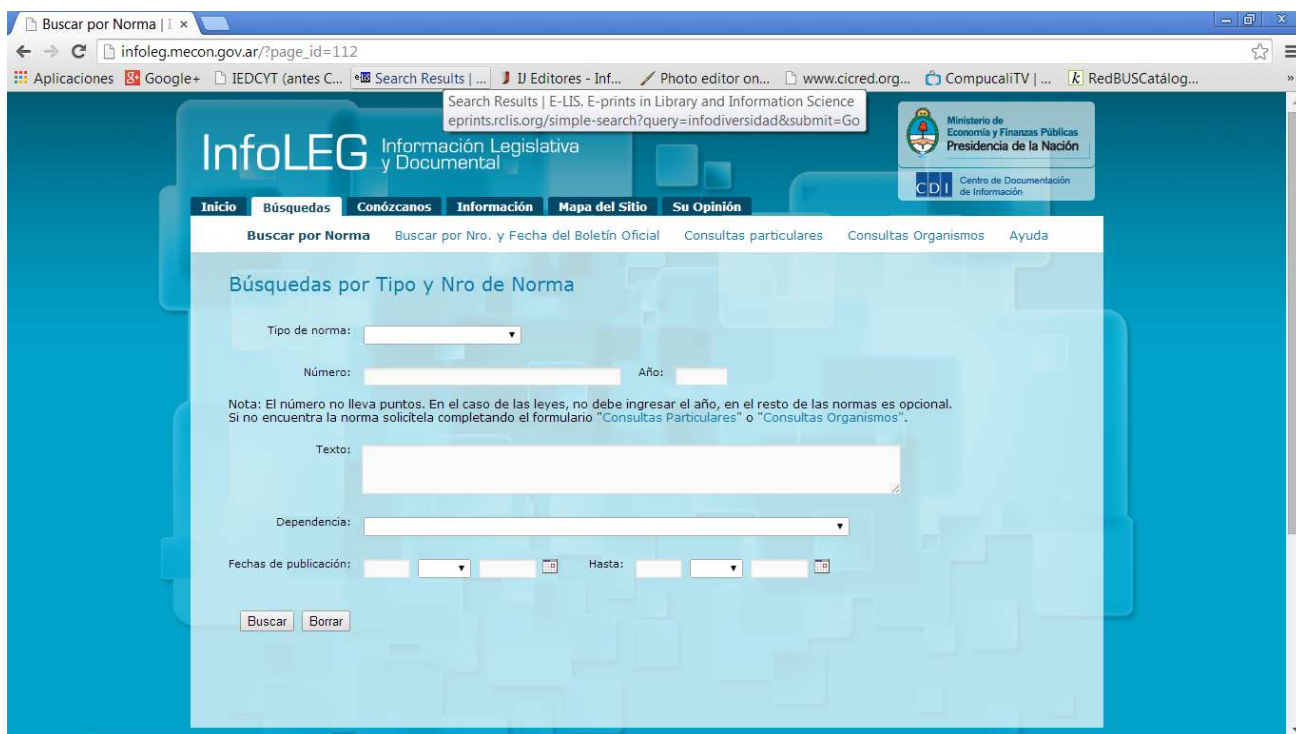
Buscar por Norma | I ×

infoleg.mecon.gov.ar/?page_id=112

Aplicaciones Google+ IEDCYT (antes C... Search Results | ... IJ Editores - Inf... Photo editor on... www.cicred.org... CompucaliTV | ... RedBUSCatálog...

Search Results | E-LIS. E-prints in Library and Information Science
eprints.rclis.org/simple-search?query=infodiversidad&submit=Go

InfoLEG Información Legislativa y Documental

Ministerio de Economía y Finanzas Públicas
Presidencia de la Nación

CDI Centro de Documentación de Información

Inicio Búsquedas Conózcanos Información Mapa del Sitio Su Opinión

Buscar por Norma Buscar por Nro. y Fecha del Boletín Oficial Consultas particulares Consultas Organismos Ayuda

Búsquedas por Tipo y Nro de Norma

Tipo de norma:

Número: Año:

Nota: El número no lleva puntos. En el caso de las leyes, no debe ingresar el año, en el resto de las normas es opcional.
Si no encuentra la norma solicítela completando el formulario "Consultas Particulares" o "Consultas Organismos".

Texto:

Dependencia:

Fechas de publicación: Hasta:

Buscar Borrar